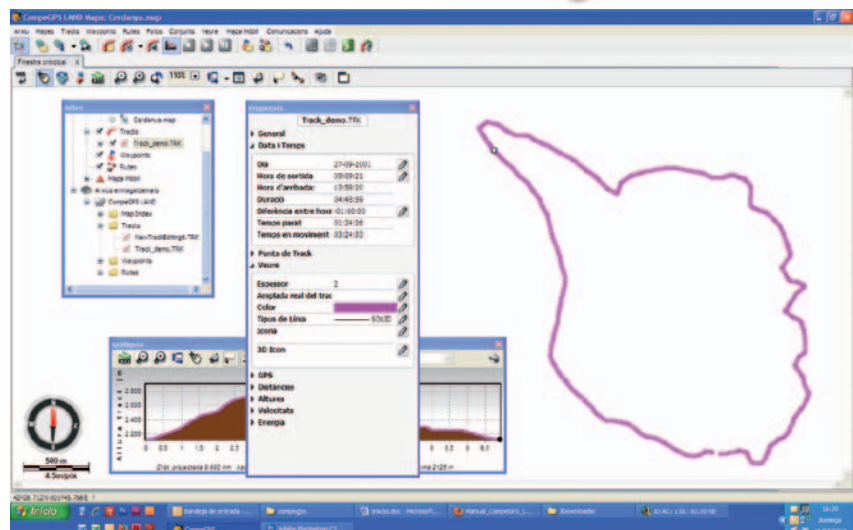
CompeGPS LAND Mapa: Cerdanya.map

Arxiu Mapes Tracks Waypoints Rutes Fotos Conjunts Veure Mapa Mobil Comunicacions Ajuda

Finestra principal

Arbre

Cerdanya.map
Tracks
Track_demo.TRK
Waypoints
Rutes
Mapa mobil
Arxius emmagatzemats
CompeGPS LAND
Map Index
Tracks
NewTrackEditing6.TRK
Track_demo.TRK
Waypoints
Rutes

Propietats

Track_demo.TRK

General
Data i Temps

| | |
|---|---|
| Dia | 27-09-2001 |
| Hora de sortida | 09:09:21 |
| Hora d'arribada | 13:58:30 |
| Durada | 04:49:09 |
| Diferència entre hore | -01:00:00 |
| Temps parat | 01:24:36 |
| Temps en moviment | 03:24:33 |

Punts de Track
Veure

| | |
|---|---|
| Escessor | 2 |
| Amplada real del trac | |
| Color | |
| Tipus de Línia | SOLID |
| Icona | |
| 3D Icon | |

GPS
Distàncies
Altures
Velocitats
Energia

Gràfiques

2.600
2.400
2.200
2.000

Altura

Dist. proyectada 8.602 mm

500 m
4.5m/pix

Inicio

Bandeja de entrada - ...
compegps
tracks.doc - Microsoft...
Manual_CompeGPS_L...
Downloader
CompeGPS
Adobe Photoshop CS

Domingo